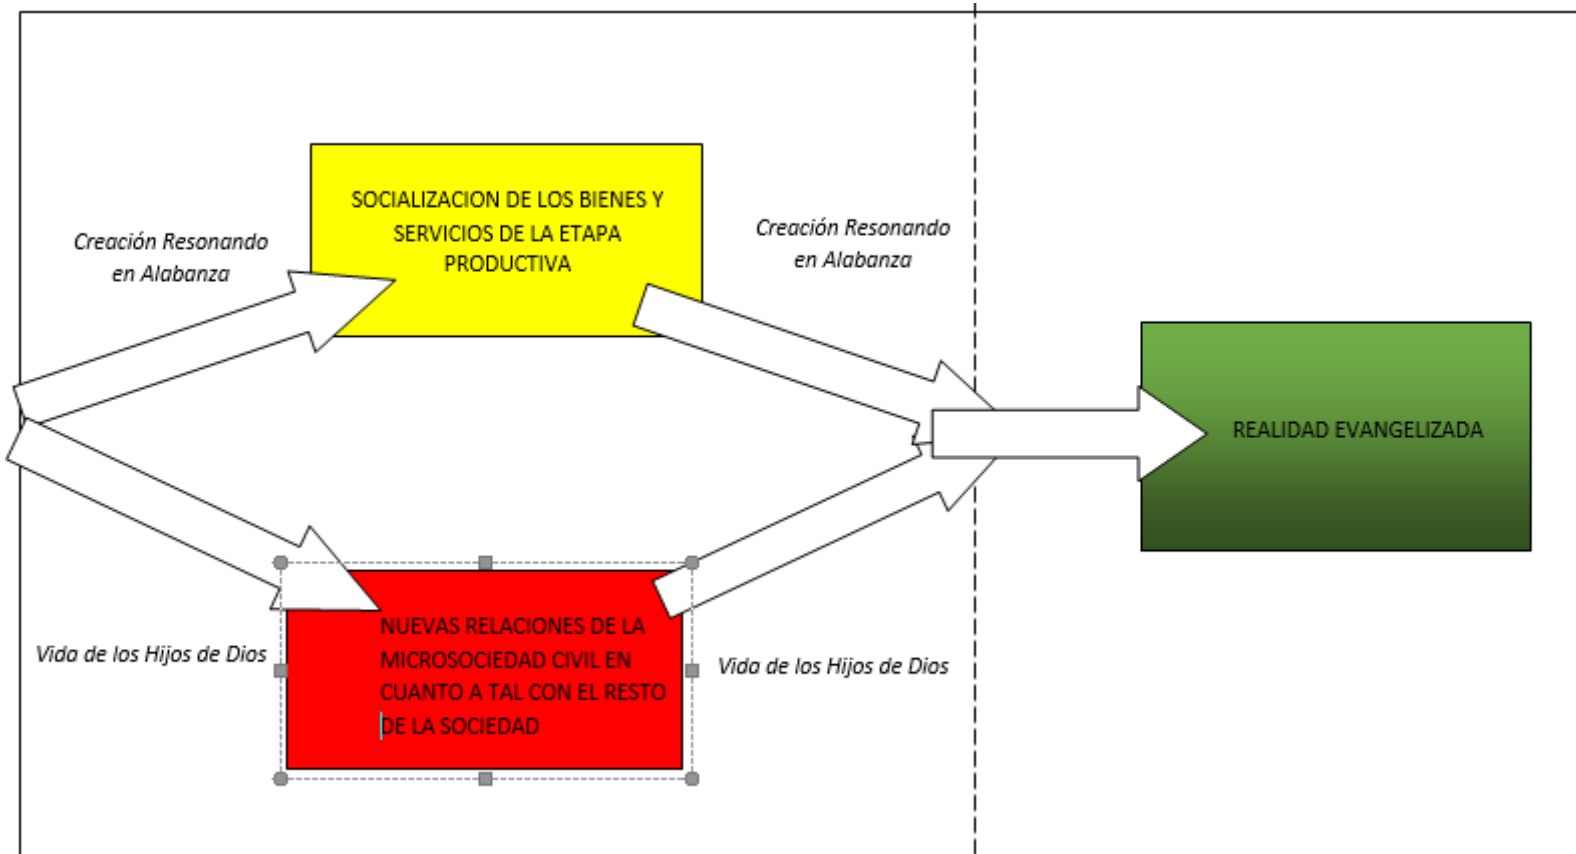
Creación Resonando en Alabanza

SOCIALIZACION DE LOS BIENES Y SERVICIOS DE LA ETAPA PRODUCTIVA

Creación Resonando en Alabanza

REALIDAD EVANGELIZADA

Vida de los Hijos de Dios

NUEVAS RELACIONES DE LA MICROSOCIEDAD CIVIL EN CUANTO A TAL CON EL RESTO DE LA SOCIEDAD

Vida de los Hijos de Dios